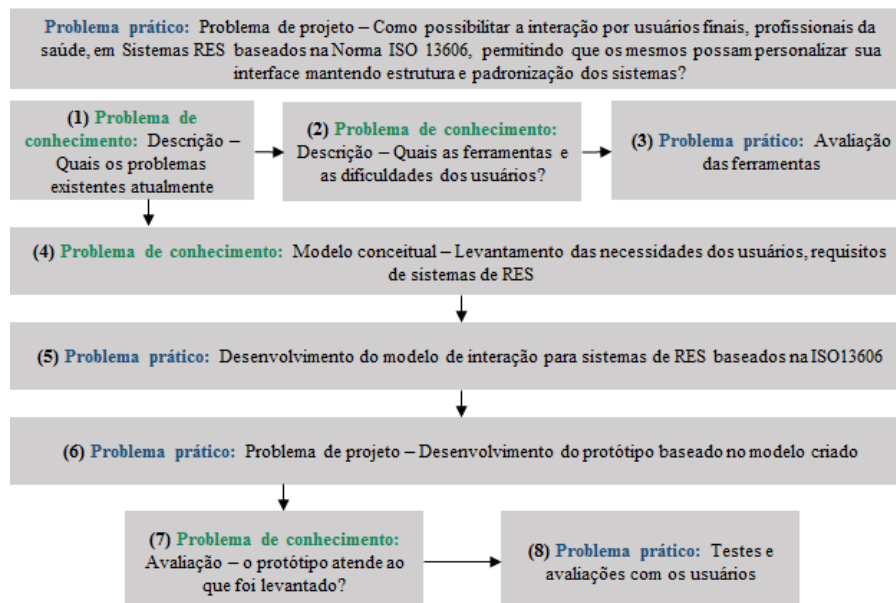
Problema prático: Problema de projeto – Como possibilitar a interação por usuários finais, profissionais da saúde, em Sistemas RES baseados na Norma ISO 13606, permitindo que os mesmos possam personalizar sua interface mantendo estrutura e padronização dos sistemas?

(1) Problema de conhecimento: Descrição – Quais os problemas existentes atualmente

(2) Problema de conhecimento: Descrição – Quais as ferramentas e as dificuldades dos usuários?

(3) Problema prático: Avaliação das ferramentas

(4) Problema de conhecimento: Modelo conceitual – Levantamento das necessidades dos usuários, requisitos de sistemas de RES

(5) Problema prático: Desenvolvimento do modelo de interação para sistemas de RES baseados na ISO13606

(6) Problema prático: Problema de projeto – Desenvolvimento do protótipo baseado no modelo criado

(7) Problema de conhecimento: Avaliação – o protótipo atende ao que foi levantado?

(8) Problema prático: Testes e avaliações com os usuários